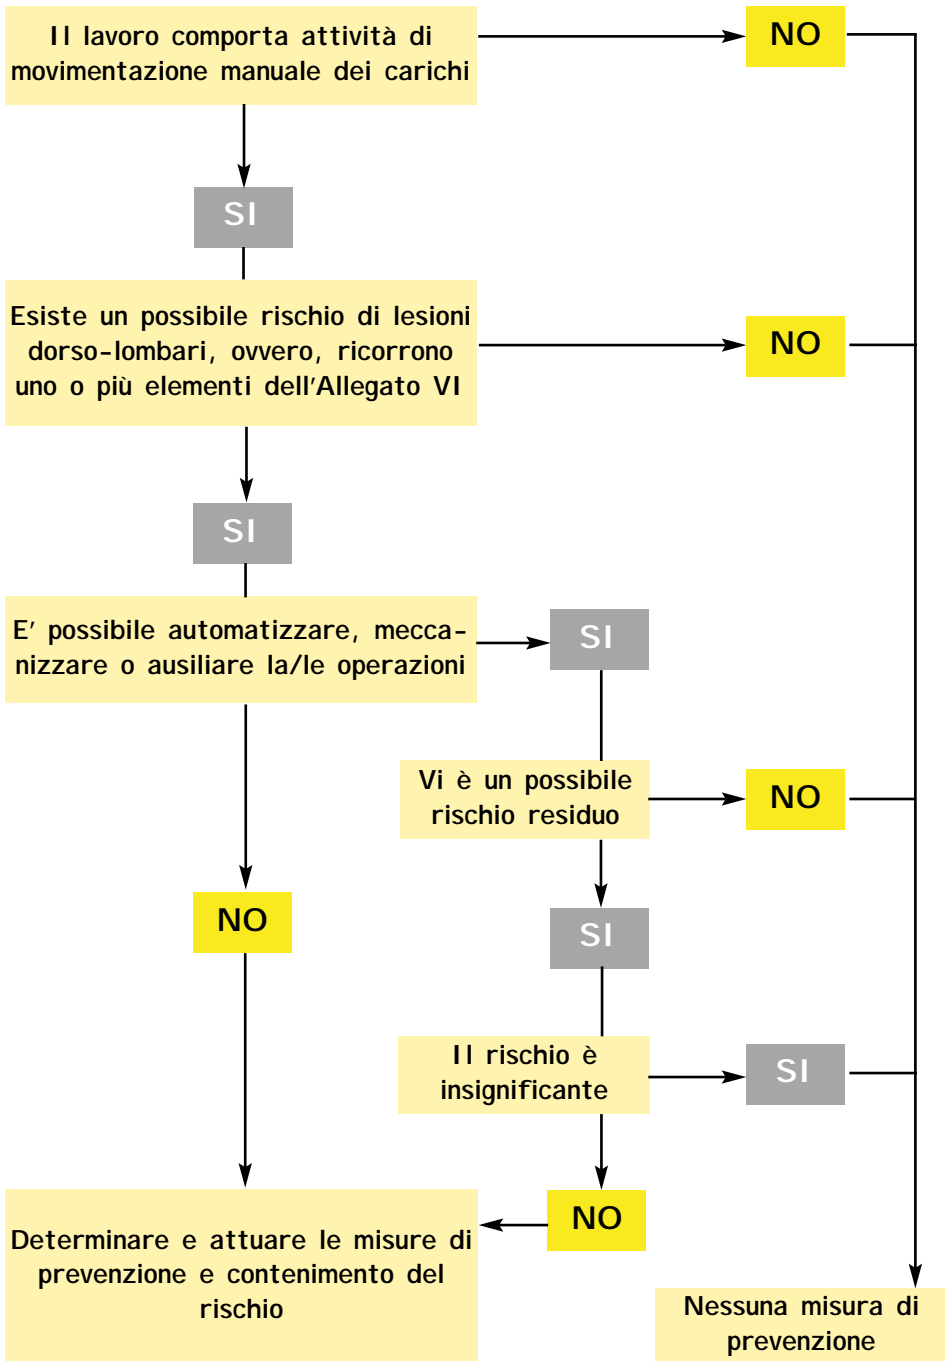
Il lavoro comporta attività di movimentazione manuale dei carichi

NO

SI

Esiste un possibile rischio di lesioni dorso-lombari, ovvero, ricorrono uno o più elementi dell'Allegato VI

NO

SI

E' possibile automatizzare, meccanizzare o ausiliare la/le operazioni

SI

Vi è un possibile rischio residuo

NO

NO

SI

Il rischio è insignificante

SI

NO

Determinare e attuare le misure di prevenzione e contenimento del rischio

Nessuna misura di prevenzione